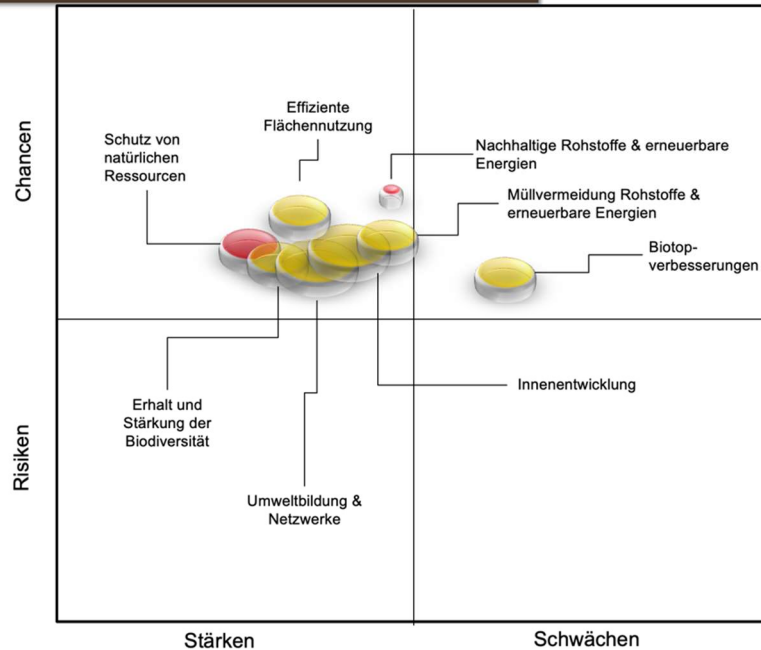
Chancen

Risiken

Effiziente Flächennutzung

Schutz von natürlichen Ressourcen

Nachhaltige Rohstoffe & erneuerbare Energien

Müllvermeidung Rohstoffe & erneuerbare Energien

Biotopverbesserungen

Innenentwicklung

Erhalt und Stärkung der Biodiversität

Umweltbildung & Netzwerke

Stärken

Schwächen